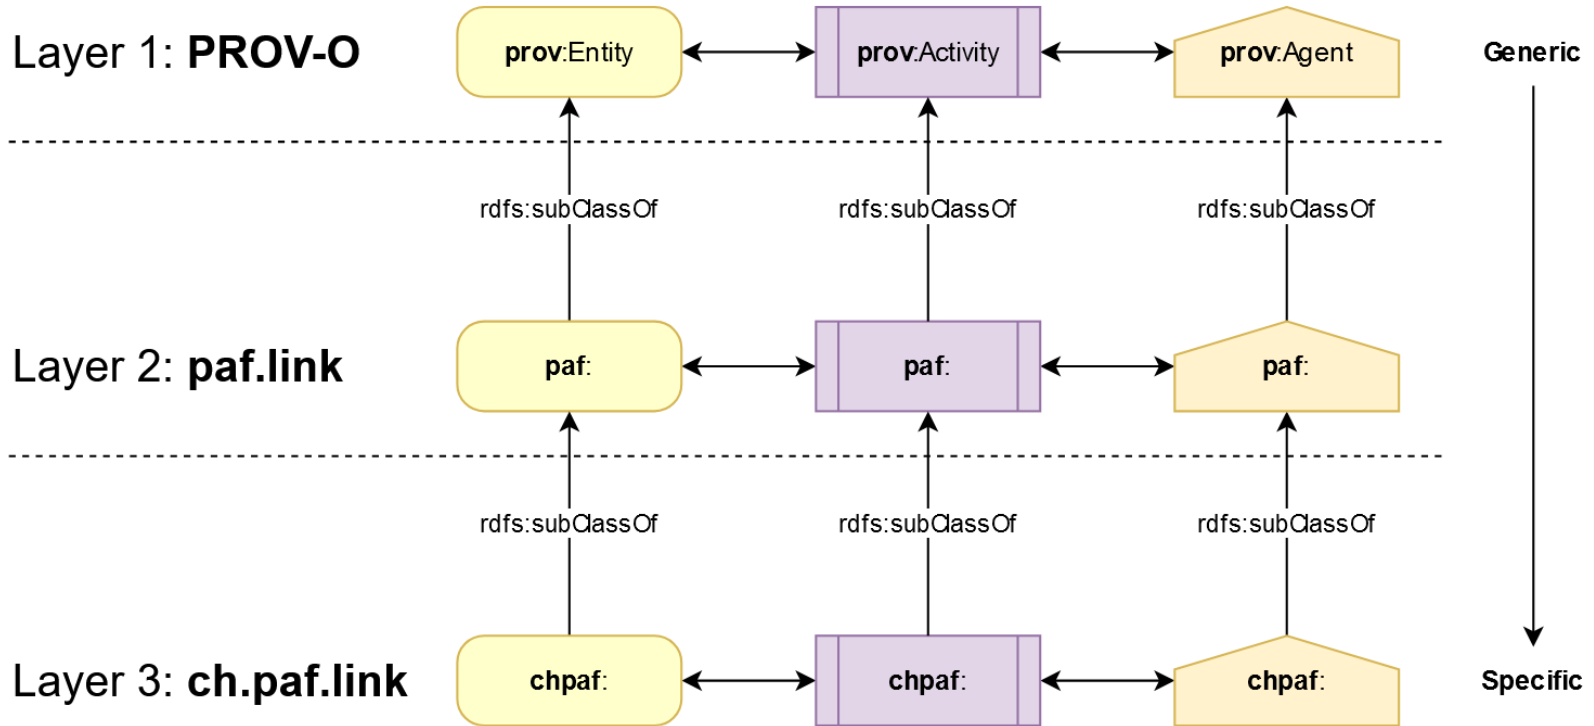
Layer 1: **PROV-O**

**prov**:Entity

**prov**:Activity

**prov**:Agent

**Generic**

rdfs:subClassOf

rdfs:subClassOf

rdfs:subClassOf

Layer 2: **paf.link**

**paf**:

**paf**:

**paf**:

rdfs:subClassOf

rdfs:subClassOf

rdfs:subClassOf

Layer 3: **ch.paf.link**

**chpaf**:

**chpaf**:

**chpaf**:

**Specific**